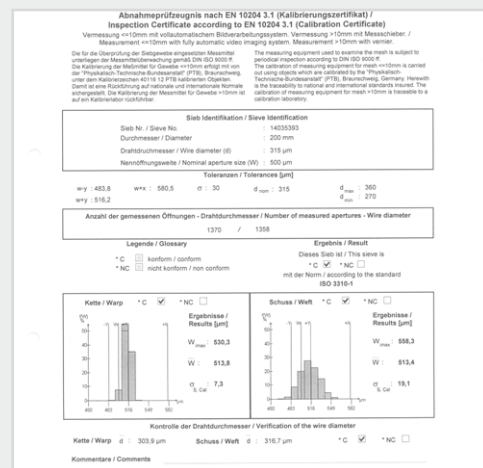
Abnahmeprüfzeugnis nach EN 10204 3.1 (Kalibrierungszertifikat) / Inspection Certificate according to EN 10204 3.1 (Calibration Certificate)

Vermessung <=10mm mit vollautomatischem Bildverarbeitungssystem. Vermessung >10mm mit Messschieber. / Measurement <=10mm with fully automatic video imaging system. Measurement >10mm with vernier.

Die für die Überprüfung der Siebgewebe eingesetzten Messmittel unterliegen der Messmittelüberwachung gemäß DIN ISO 9000 ff. Die Kalibrierung der Meßmittel für Gewebe <=10mm erfolgt mit von der "Physikalisch-Technische-Bundesanstalt" (PTB), Braunschweig, unter dem Kalibrierzeichen 40116 12 PTB kalibrierten Objekten. Damit ist eine Rückführung auf nationale und internationale Normale sichergestellt. Die Kalibrierung der Messmittel für Gewebe >10mm ist auf ein Kalibrierlabor rückführbar.

The measuring equipment used to examine the mesh is subject to periodical inspection according to DIN ISO 9000 ff. The calibration of measuring equipment for mesh <=10mm is carried out using objects which are calibrated by the "Physikalisch-Technische-Bundesanstalt" (PTB), Braunschweig, Germany. Herewith is the traceability to national and international standards insured. The calibration of measuring equipment for mesh >10mm is traceable to a calibration laboratory.

Sieb Identifikation / Sieve Identification

Sieb Nr. / Sieve No. : 14035393
Durchmesser / Diameter : 200 mm
Drahtdurchmesser / Wire diameter (d) : 315 µm
Nennöffnungsweite / Nominal aperture size (W) : 500 µm

Toleranzen / Tolerances [µm]

w-y : 483,8 w+x : 580,5 σ : 30 d nom : 315 d max : 360
w+y : 516,2 d min : 270

Anzahl der gemessenen Öffnungen - Drahtdurchmesser / Number of measured apertures - Wire diameter

1370 / 1358

Legende / Glossary
* C ☑ konform / conform
* NC ☐ nicht konform / non conform

Ergebnis / Result
Dieses Sieb ist / This sieve is
* C ☑ * NC ☐
mit der Norm / according to the standard
ISO 3310-1

Kette / Warp * C ☑ * NC ☐
Ergebnisse / Results [µm]
W max : 530,3
W : 513,8
σ S, Cal : 7,3
480 495 510 525 540 555 580

Schuss / Weft * C ☑ * NC ☐
Ergebnisse / Results [µm]
W max : 558,3
W : 513,4
σ S, Cal : 19,1
480 495 510 525 540 555 580

Kontrolle der Drahtdurchmesser / Verification of the wire diameter

Kette / Warp d : 303,9 µm Schuss / Weft d : 316,7 µm * C ☑ * NC ☐

Kommentare / Comments